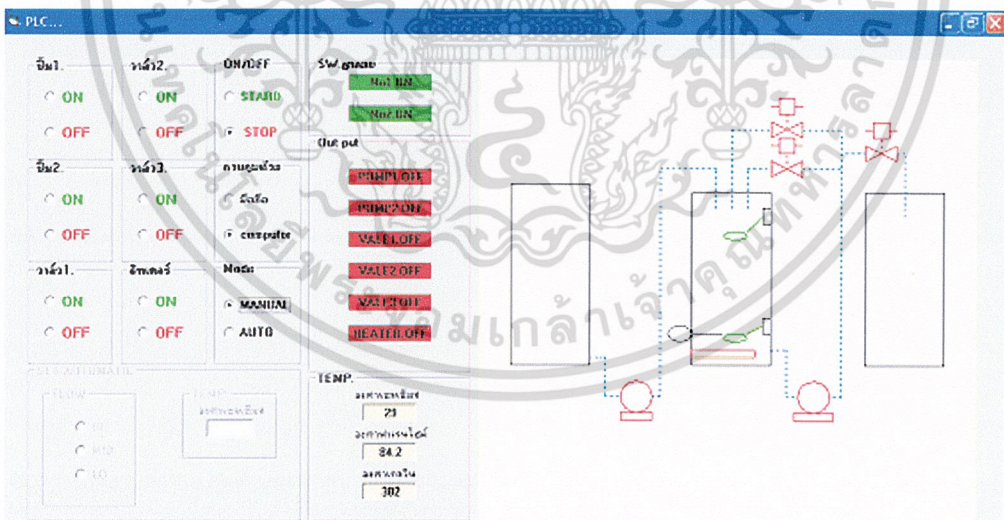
PLC...

ปั๊ม1.
ON
OFF

วาล์ว2.
ON
OFF

ON/OFF
START
STOP

SW ลูกลอย
No1 ON
No2 ON

Out put
PUMP1 OFF
PUMP2 ON
VALE1 OFF
VALE2 OFF
VALE3 OFF
HEATER OFF

ปั๊ม2.
ON
OFF

วาล์ว3.
ON
OFF

การควบคุม
มือถือ
computer

วาล์ว1.
ON
OFF

ฮีทเตอร์
ON
OFF

Mode
MANUAL
AUTO

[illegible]
FLOW
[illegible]
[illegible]
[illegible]

TEMP
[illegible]

TEMP.
อุณหภูมิ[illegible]
29
อุณหภูมิ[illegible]
84.2
อุณหภูมิ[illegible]
302